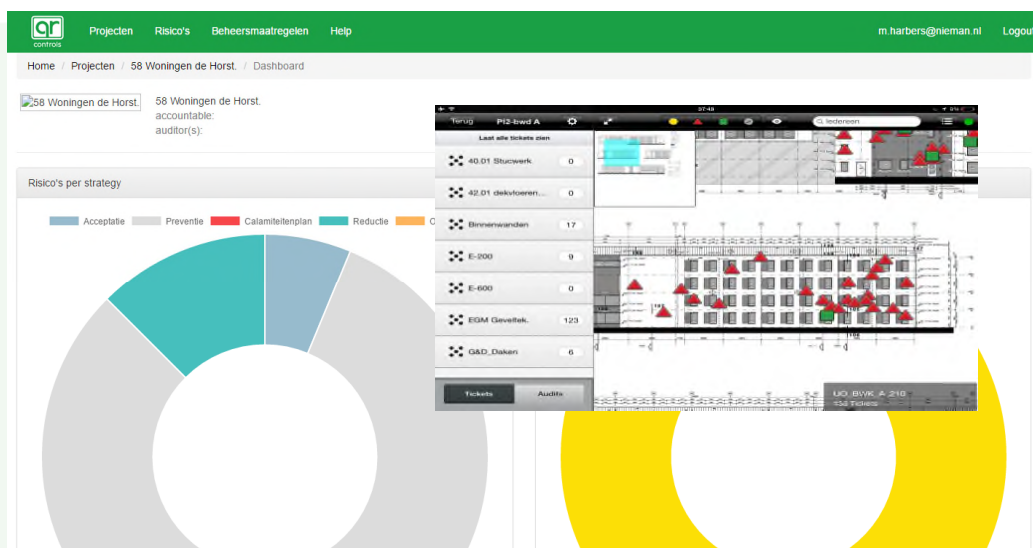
ar controls

Projecten Risico's Beheersmaatregelen Help

m.harbers@nieman.nl Logout

Home / Projecten / 58 Woningen de Horst. / Dashboard

58 Woningen de Horst.

58 Woningen de Horst.
accountable:
auditor(s):

Risico's per strategy

Acceptatie Preventie Calamiteitenplan Reductie

Terug PI2-bwd A 07:49

Iedereen

Laat alle tickets zien

40.01 Stucwerk 0

42.01 dekvloeren... 0

Binnenwanden 17

E-200 9

E-600 0

EGM Geveltek. 123

G&D_Daken 6

Tickets Audits

UO_BWK_A_210
132 Tickets